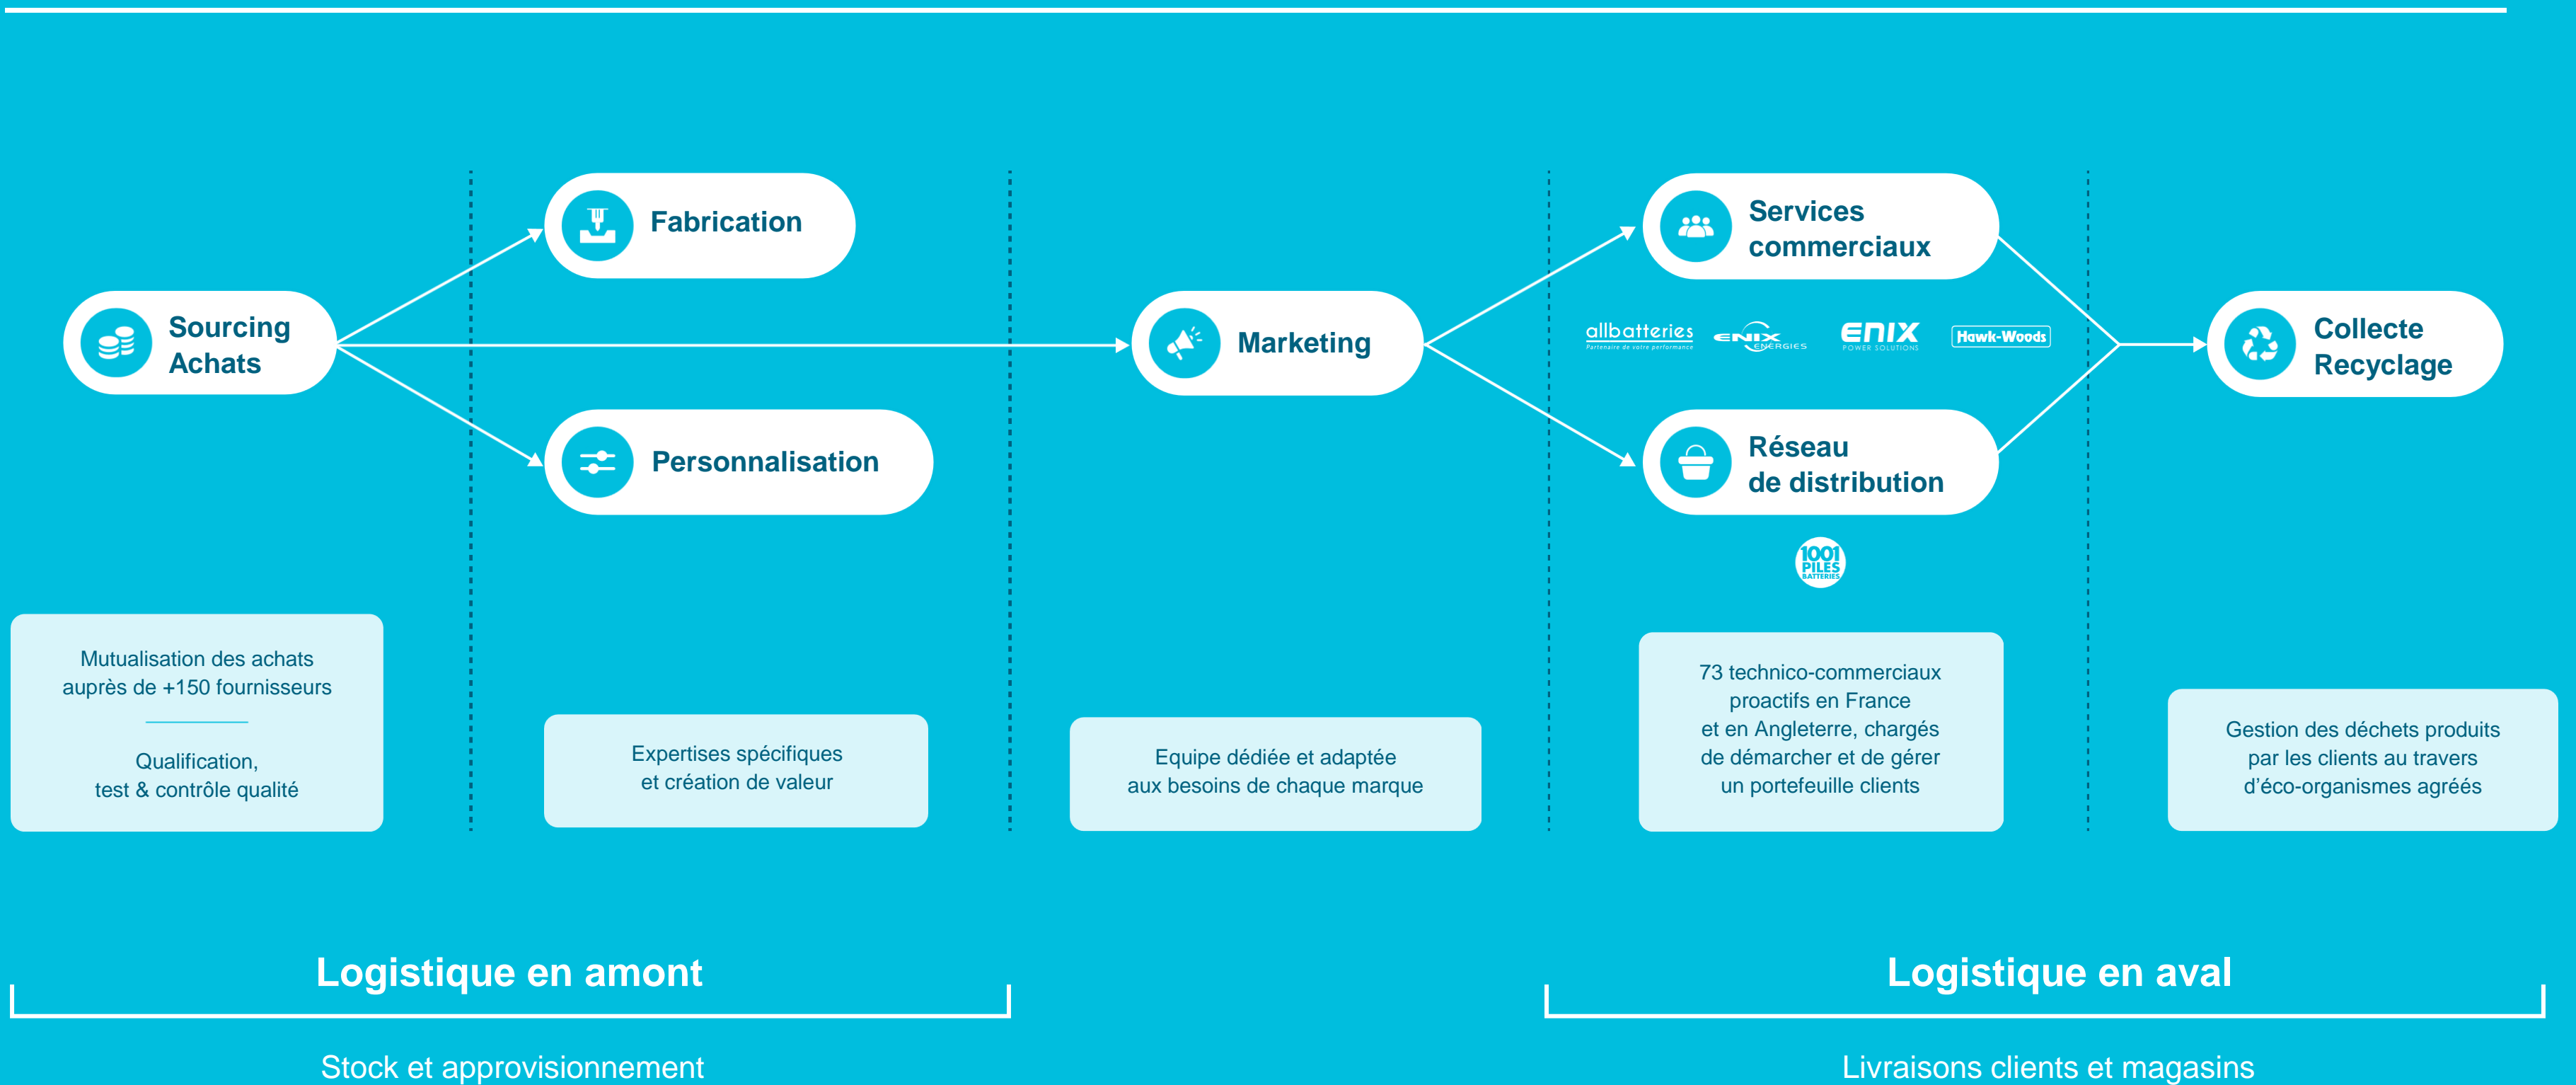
Sourcing Achats

Fabrication

Personnalisation

Marketing

Services commerciaux

allbatteries
Partenaire de votre performance

ENIX ÉNERGIES

ENIX POWER SOLUTIONS

Hawk-Woods

Réseau de distribution

1001 PILES BATTERIES

Collecte Recyclage

Mutualisation des achats auprès de +150 fournisseurs

Qualification, test & contrôle qualité

Expertises spécifiques et création de valeur

Equipe dédiée et adaptée aux besoins de chaque marque

73 technico-commerciaux proactifs en France et en Angleterre, chargés de démarcher et de gérer un portefeuille clients

Gestion des déchets produits par les clients au travers d'éco-organismes agréés

Logistique en amont

Stock et approvisionnement

Logistique en aval

Livraisons clients et magasins